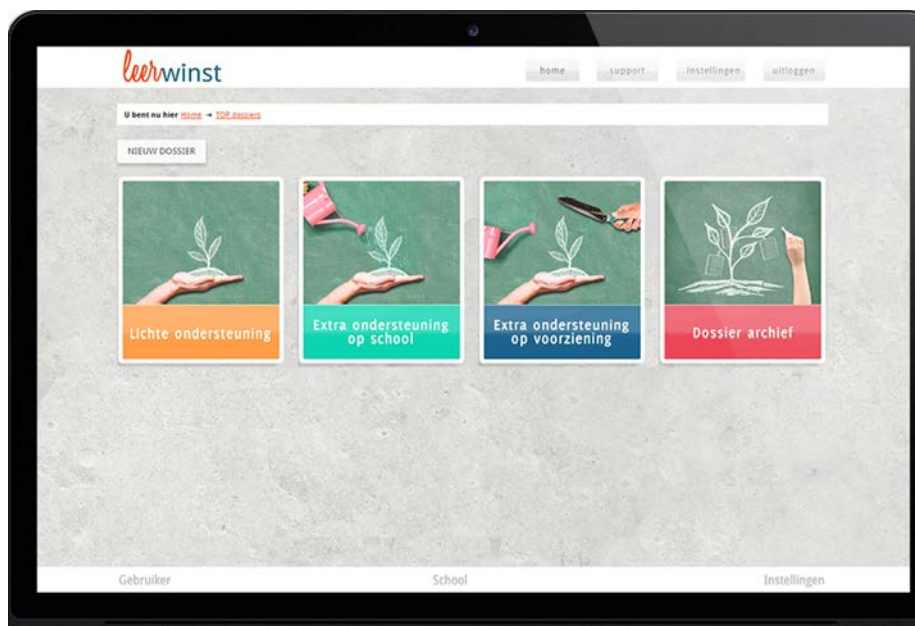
leerwinst

home support instellingen uitloggen

U bent nu hier Home → TOP dossiers

NIEUW DOSSIER

Lichte ondersteuning

Extra ondersteuning op school

Extra ondersteuning op voorziening

Dossier archief

Gebruiker School Instellingen